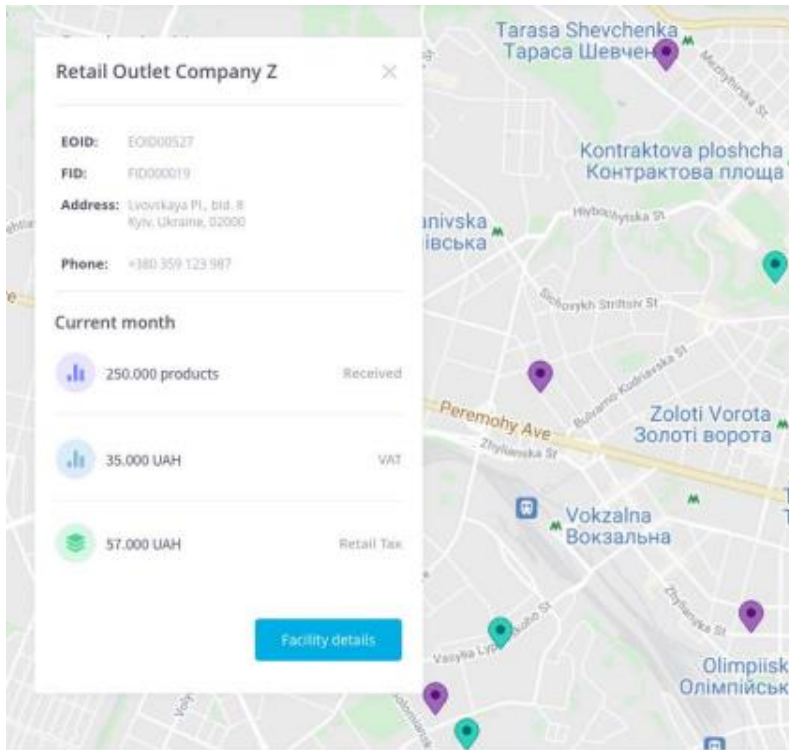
Retail Outlet Company Z

EOID: EOID00527

FID: FID000019

Address: Lvovskaya Pl., bld. 8 Kyiv, Ukraine, 02000

Phone: +380 359 123 987

Current month

250.000 products Received

35.000 UAH VAT

57.000 UAH Retail Tax

Facility details

Tarasa Shevchenka
Тараса Шевченка

Mezhyhirska St

Kontraktova ploshcha
Контрактова площа

Hlybochytska St

anivska
івська

Sichovykh Striltsiv St

Bulvarno-Kudriavska St

Peremohy Ave

Zhylianska St

Zoloti Vorota
Золоті ворота

Vokzalna
Вокзальна

Zhylianska St

Vasylya Lypkivskoho St

Olimpiisk
Олімпійськ